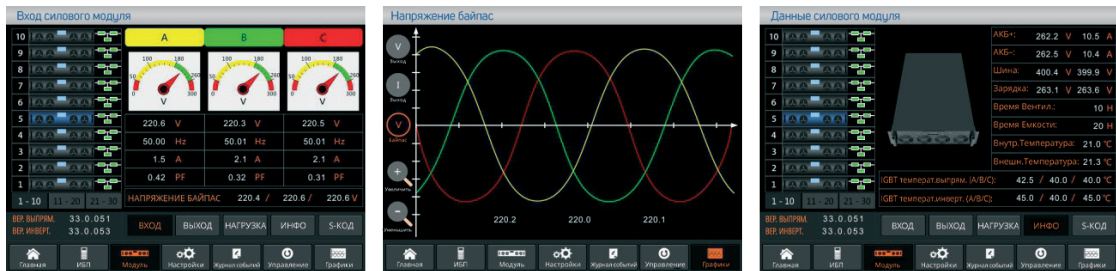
Вход силового модуля

10
9
8
7
6
5
4
3
2
1

| A | B | C |
|---|---|---|
| 220.6 V | 220.3 V | 220.5 V |
| 50.00 Hz | 50.01 Hz | 50.01 Hz |
| 1.5 A | 2.1 A | 2.1 A |
| 0.42 PF | 0.32 PF | 0.31 PF |

НАПРЯЖЕНИЕ БАЙПАС 220.4 / 220.6 / 220.6 V

1 - 10 11 - 20 21 - 30

ВЕР. ВЫПРЯМ. 33.0.051
ВЕР. ИНВЕРТ. 33.0.053

ВХОД ВЫХОД НАГРУЗКА ИНФО S-КОД

Главная ИБП Модуль Настройки Журнал событий Управление Графики

Напряжение байпас

V Выход
I Выход
V Байпас
Увеличить
Уменьшить

220.2 220.0 220.1

Главная ИБП Модуль Настройки Журнал событий Управление Графики

Данные силового модуля

10
9
8
7
6
5
4
3
2
1

АКБ+: 262.2 V 10.5 A
АКБ-: 262.5 V 10.4 A
Шина: 400.4 V 399.9 V
Зарядка: 263.1 V 263.6 V
Время Вентил.: 10 H
Время Емкости: 20 H
Внутр.Температура: 21.0 °C
Внешн.Температура: 21.3 °C

IGBT температ.выпрям. (A/B/C): 42.5 / 40.0 / 40.0 °C
IGBT температ.инверт. (A/B/C): 45.0 / 40.0 / 45.0 °C

1 - 10 11 - 20 21 - 30

ВЕР. ВЫПРЯМ. 33.0.051
ВЕР. ИНВЕРТ. 33.0.053

ВХОД ВЫХОД НАГРУЗКА ИНФО S-КОД

Главная Модуль Настройки Журнал событий Управление Графики